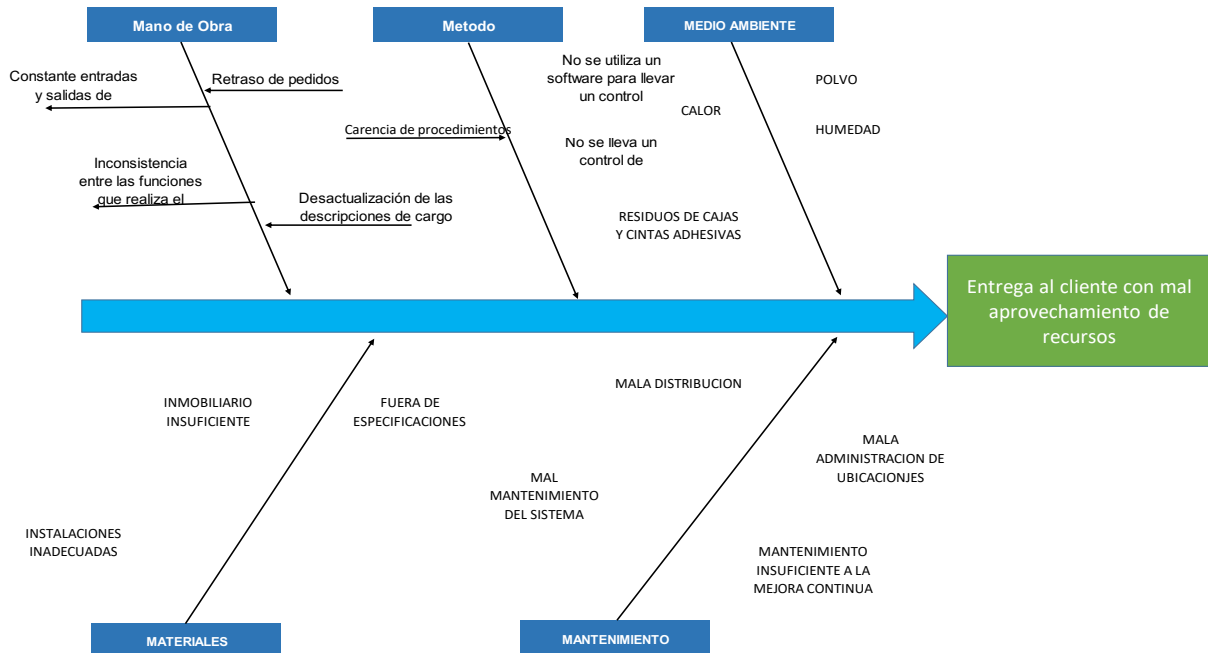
Mano de Obra

Metodo

MEDIO AMBIENTE

Constante entradas y salidas de

Retraso de pedidos

No se utiliza un software para llevar un control

CALOR

POLVO

Carencia de procedimientos

No se lleva un control de

HUMEDAD

Inconsistencia entre las funciones que realiza el

Desactualización de las descripciones de cargo

RESIDUOS DE CAJAS Y CINTAS ADHESIVAS

Entrega al cliente con mal aprovechamiento de recursos

MALA DISTRIBUCION

INMOBILIARIO INSUFICIENTE

FUERA DE ESPECIFICACIONES

MALA ADMINISTRACION DE UBICACIONJES

MAL MANTENIMIENTO DEL SISTEMA

INSTALACIONES INADECUADAS

MANTENIMIENTO INSUFICIENTE A LA MEJORA CONTINUA

MATERIALES

MANTENIMIENTO